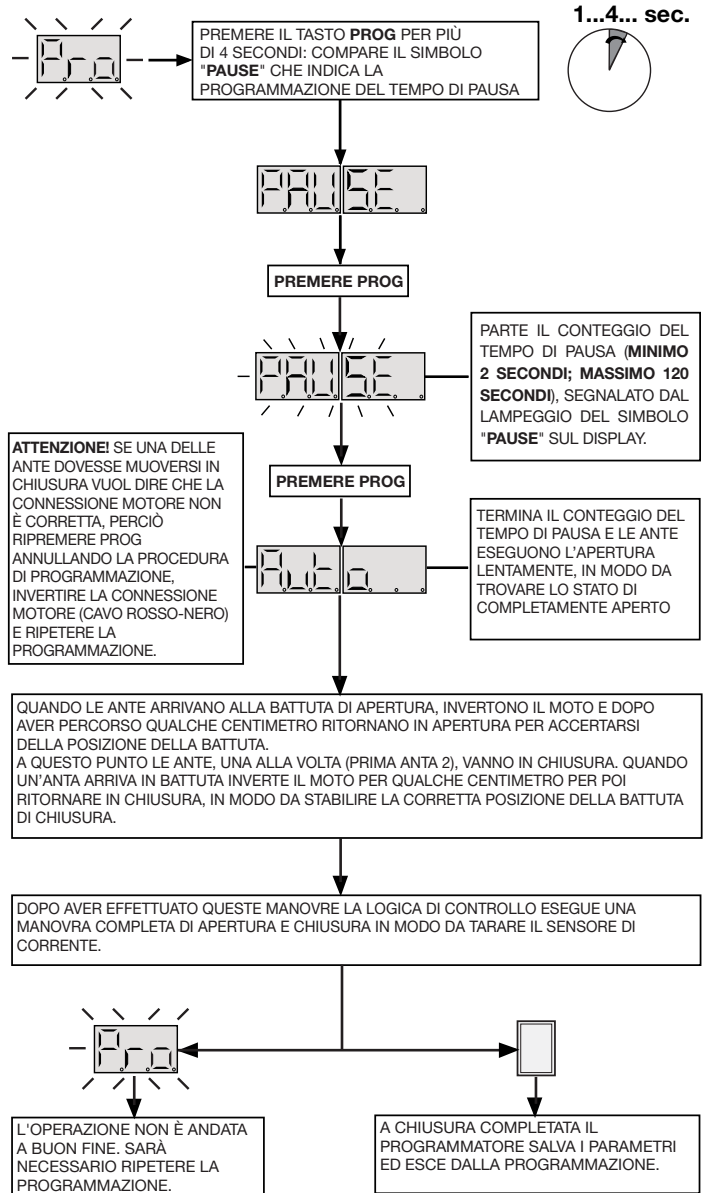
Pro

PREMERE IL TASTO PROG PER PIÙ DI 4 SECONDI: COMPARE IL SIMBOLO "PAUSE" CHE INDICA LA PROGRAMMAZIONE DEL TEMPO DI PAUSA

1...4... sec.

PAUSE

PREMERE PROG

PAUSE

PARTE IL CONTEGGIO DEL TEMPO DI PAUSA (MINIMO 2 SECONDI; MASSIMO 120 SECONDI), SEGNALATO DAL LAMPEGGIO DEL SIMBOLO "PAUSE" SUL DISPLAY.

ATTENZIONE! SE UNA DELLE ANTE DOVESSE MUOVERSI IN CHIUSURA VUOL DIRE CHE LA CONNESSIONE MOTORE NON È CORRETTA, PERCIÒ RIPREMERE PROG ANNULLANDO LA PROCEDURA DI PROGRAMMAZIONE, INVERTIRE LA CONNESSIONE MOTORE (CAVO ROSSO-NERO) E RIPETERE LA PROGRAMMAZIONE.

PREMERE PROG

Auto.

TERMINA IL CONTEGGIO DEL TEMPO DI PAUSA E LE ANTE ESEGUONO L'APERTURA LENTAMENTE, IN MODO DA TROVARE LO STATO DI COMPLETAMENTE APERTO

QUANDO LE ANTE ARRIVANO ALLA BATTUTA DI APERTURA, INVERTONO IL MOTO E DOPO AVER PERCORSO QUALCHE CENTIMETRO RITORNANO IN APERTURA PER ACCERTARSI DELLA POSIZIONE DELLA BATTUTA.
A QUESTO PUNTO LE ANTE, UNA ALLA VOLTA (PRIMA ANTA 2), VANNO IN CHIUSURA. QUANDO UN'ANTA ARRIVA IN BATTUTA INVERTE IL MOTO PER QUALCHE CENTIMETRO PER POI RITORNARE IN CHIUSURA, IN MODO DA STABILIRE LA CORRETTA POSIZIONE DELLA BATTUTA DI CHIUSURA.

DOPO AVER EFFETTUATO QUESTE MANOVRE LA LOGICA DI CONTROLLO ESEGUE UNA MANOVRA COMPLETA DI APERTURA E CHIUSURA IN MODO DA TARARE IL SENSORE DI CORRENTE.

Pro

L'OPERAZIONE NON È ANDATA A BUON FINE. SARÀ NECESSARIO RIPETERE LA PROGRAMMAZIONE.

A CHIUSURA COMPLETATA IL PROGRAMMATORE SALVA I PARAMETRI ED ESCE DALLA PROGRAMMAZIONE.